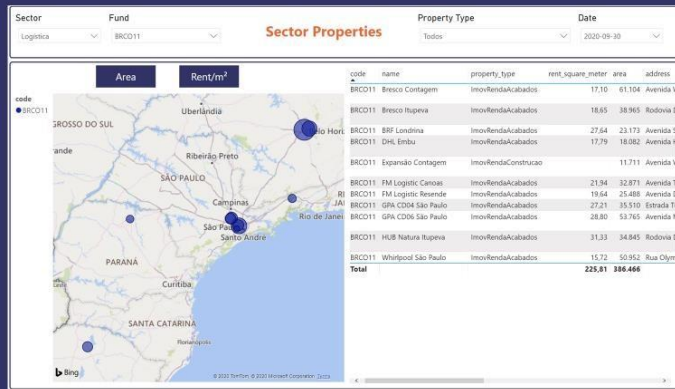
Sector
Logística

Fund
BRCO11

Sector Properties

Property Type
Todos

Date
2020-09-30

Area

Rent/m²

code
● BRCO11

GROSSO DO SUL
Uberlândia
Belo Hori
rande
Ribeirão Preto
SÃO PAULO
Campinas
São Paulo
Santo André
Rio de Janei
PARANÁ
Curitiba
SANTA CATARINA
Florianópolis
Bing
© 2020 TomTom, © 2020 Microsoft Corporation Terms

| code | name | property_type | rent_square_meter | area | address |
|---|---|---|---|---|---|
| BRCO11 | Bresco Contagem | ImovRendaAcabados | 17,10 | 61.104 | Avenida V |
| BRCO11 | Bresco Itupeva | ImovRendaAcabados | 18,65 | 38.965 | Rodovia |
| BRCO11 | BRF Londrina | ImovRendaAcabados | 27,64 | 23.173 | Avenida S |
| BRCO11 | DHL Embu | ImovRendaAcabados | 17,79 | 18.082 | Avenida |
| BRCO11 | Expansão Contagem | ImovRendaConstrucao | | 11.711 | Avenida V |
| BRCO11 | FM Logistic Canoas | ImovRendaAcabados | 21,94 | 32.871 | Avenida T |
| BRCO11 | FM Logistic Resende | ImovRendaAcabados | 19,64 | 25.488 | Avenida |
| BRCO11 | GPA CD04 São Paulo | ImovRendaAcabados | 27,21 | 35.510 | Estrada T |
| BRCO11 | GPA CD06 São Paulo | ImovRendaAcabados | 28,80 | 53.765 | Avenida M |
| BRCO11 | HUB Natura Itupeva | ImovRendaAcabados | 31,33 | 34.845 | Rodovia |
| BRCO11 | Whirlpool São Paulo | ImovRendaAcabados | 15,72 | 50.952 | Rua Olym |
| Total | | | 225,81 | 386.466 | |